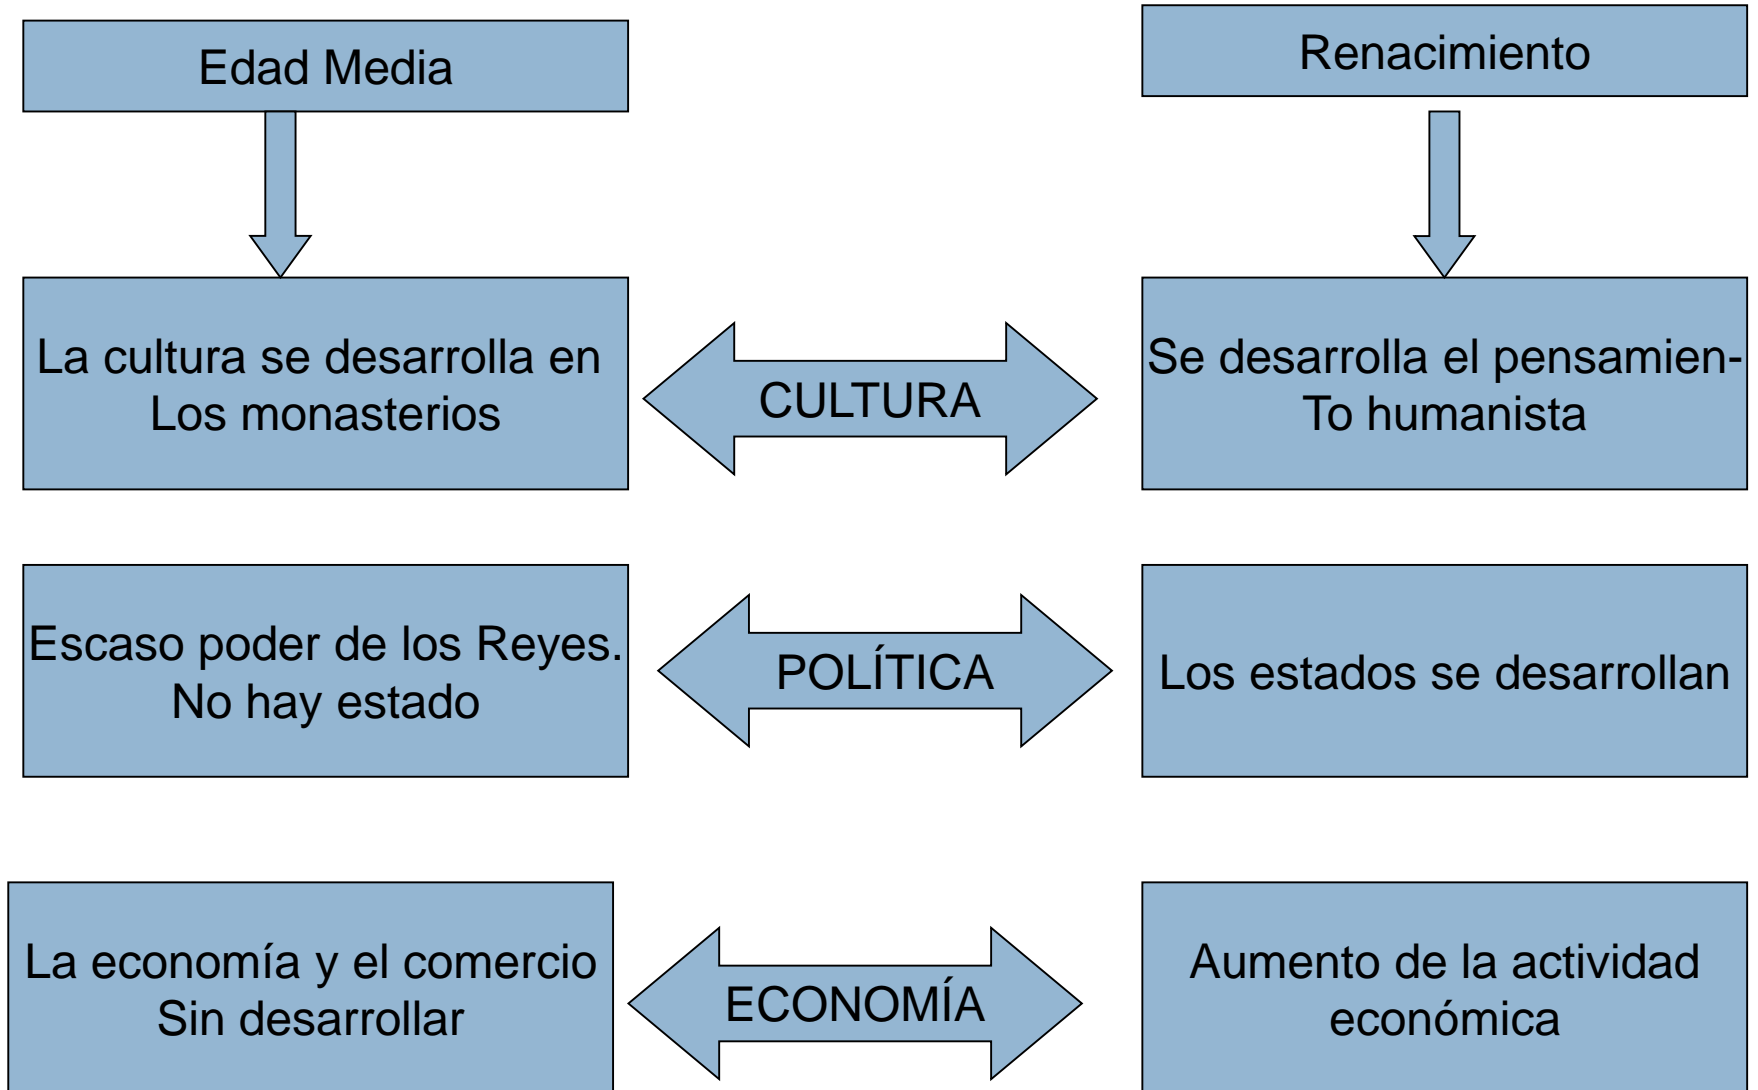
Edad Media

Renacimiento

La cultura se desarrolla en Los monasterios

CULTURA

Se desarrolla el pensamien-To humanista

Escaso poder de los Reyes. No hay estado

POLÍTICA

Los estados se desarrollan

La economía y el comercio Sin desarrollar

ECONOMÍA

Aumento de la actividad económica